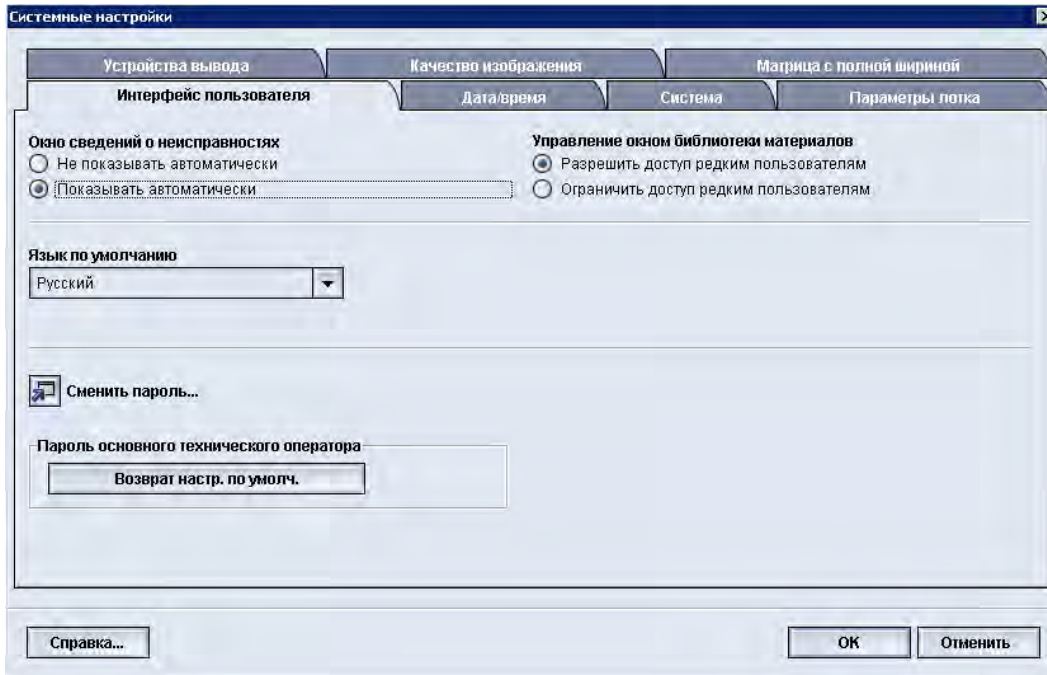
Системные настройки

Устройства вывода
Качество изображения
Матрица с полной шириной
Интерфейс пользователя
Дата/время
Система
Параметры лотка

Окно сведений о неисправностях
Не показывать автоматически
Показывать автоматически

Управление окном библиотеки материалов
Разрешить доступ редким пользователям
Ограничить доступ редким пользователям

Язык по умолчанию
Русский

Сменить пароль...

Пароль основного технического оператора
Возврат настр. по умолч.

Справка...
OK
Отменить